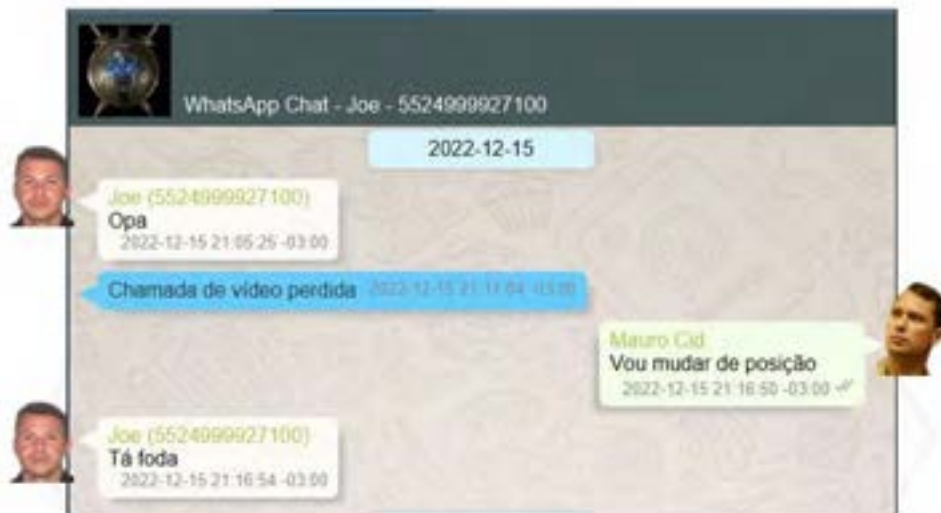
WhatsApp Chat - Joe - 5524999927100

2022-12-15

Joe (5524999927100)
Opa
2022-12-15 21:05:25 -03:00

Chamada de vídeo perdida 2022-12-15 21:11:04 -03:00

Mauro Cid
Vou mudar de posição
2022-12-15 21:16:50 -03:00

Joe (5524999927100)
Tá foda
2022-12-15 21:16:54 -03:00